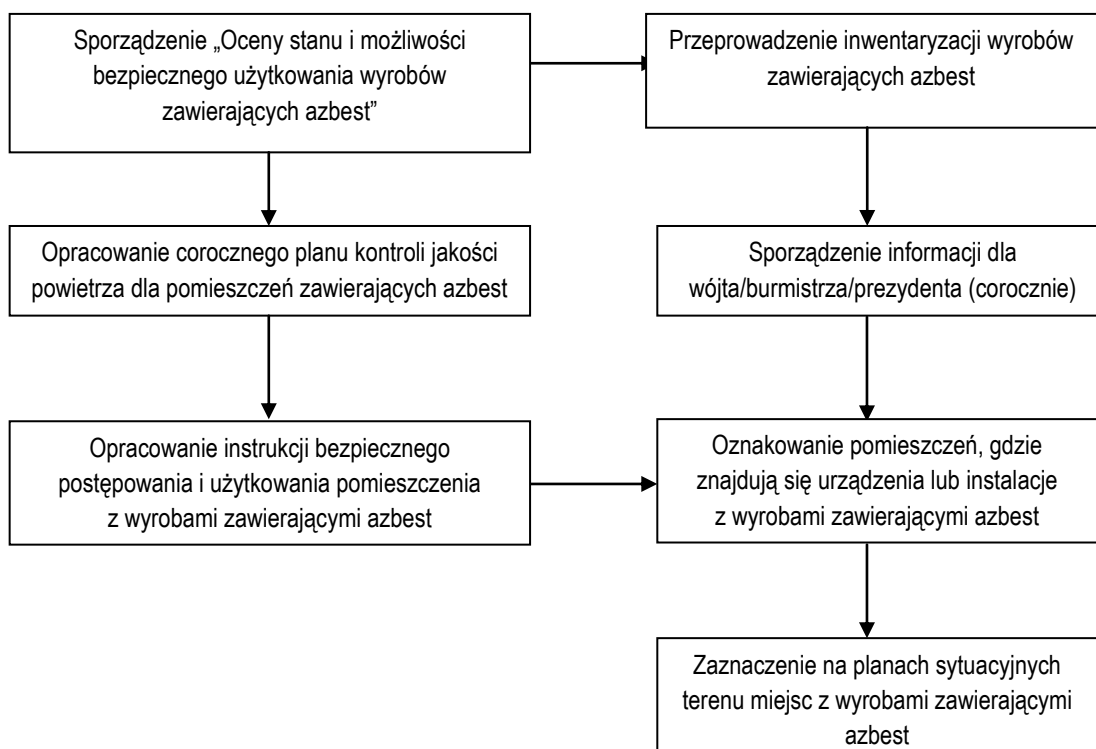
Sporządzenie „Oceny stanu i możliwości bezpiecznego użytkowania wyrobów zawierających azbest”

Przeprowadzenie inwentaryzacji wyrobów zawierających azbest

Opracowanie corocznego planu kontroli jakości powietrza dla pomieszczeń zawierających azbest

Sporządzenie informacji dla wójta/burmistrza/prezydenta (corocznie)

Opracowanie instrukcji bezpiecznego postępowania i użytkowania pomieszczenia z wyrobami zawierającymi azbest

Oznakowanie pomieszczeń, gdzie znajdują się urządzenia lub instalacje z wyrobami zawierającymi azbest

Zaznaczenie na planach sytuacyjnych terenu miejsc z wyrobami zawierającymi azbest